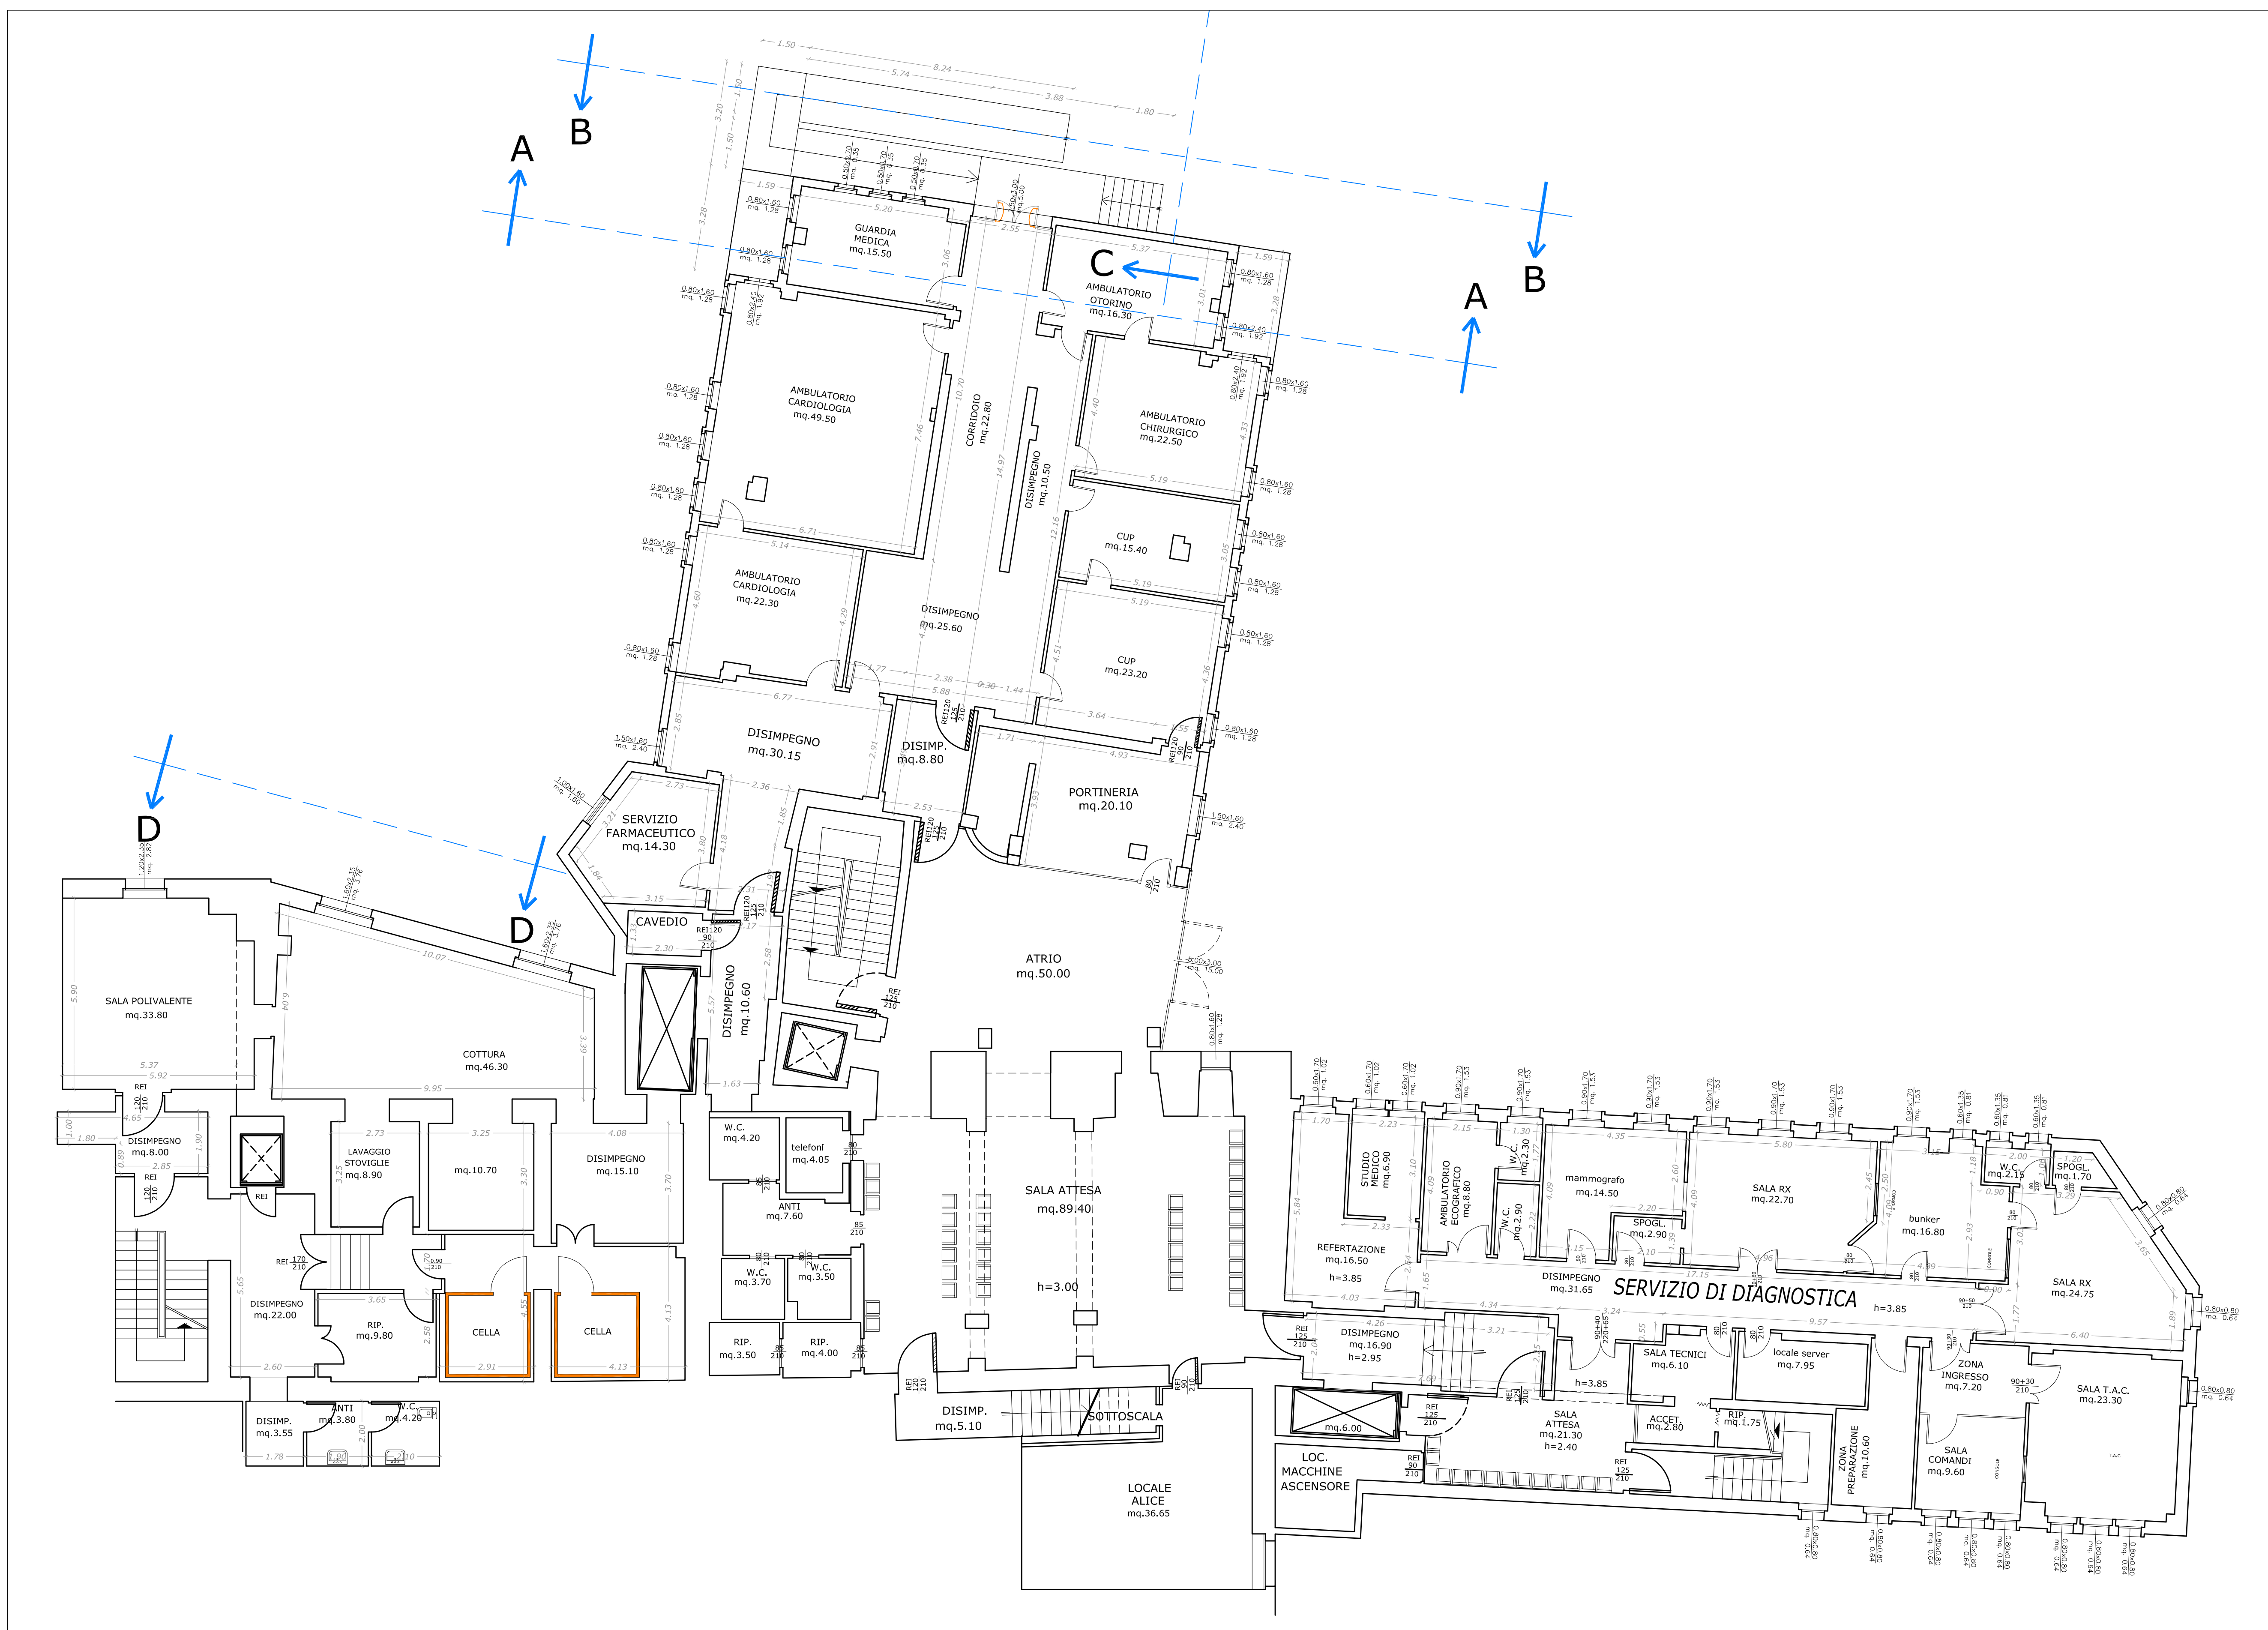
A
B
A
B
C
D
D

1.50
8.24
5.74
3.88
1.80
3.20
1.50
1.50
1.59
5.20
3.28
2.55
5.37
1.59
3.01
3.28

0.50x0.70 mq. 0.35
0.50x0.70 mq. 0.35
0.50x0.70 mq. 0.35
1.50x3.00 mq. 4.50

0.80x1.60 mq. 1.28

GUARDIA MEDICA
mq.15.50

AMBULATORIO OTORINO
mq.16.30

AMBULATORIO CARDIOLOGIA
mq.49.50

CORRIDOIO
mq.22.80

DISIMPEGNO
mq.10.50

AMBULATORIO CHIRURGICO
mq.22.50

CUP
mq.15.40

AMBULATORIO CARDIOLOGIA
mq.22.30

DISIMPEGNO
mq.25.60

CUP
mq.23.20

DISIMPEGNO
mq.30.15

DISIMP.
mq.8.80

PORTINERIA
mq.20.10

SERVIZIO FARMACEUTICO
mq.14.30

CAVEDIO

ATRIO
mq.50.00

DISIMPEGNO
mq.10.60

SALA POLIVALENTE
mq.33.80

COTTURA
mq.46.30

DISIMPEGNO
mq.8.00

LAVAGGIO STOVIGLIE
mq.8.90

mq.10.70

DISIMPEGNO
mq.15.10

W.C.
mq.4.20

telefoni
mq.4.05

ANTI
mq.7.60

W.C.
mq.3.70

W.C.
mq.3.50

RIP.
mq.3.50

RIP.
mq.4.00

DISIMPEGNO
mq.22.00

RIP.
mq.9.80

CELLA

CELLA

DISIMP.
mq.3.55

ANTI
mq.3.80

W.C.
mq.4.20

SALA ATTESA
mq.89.40

h=3.00

DISIMP.
mq.5.10

SOTTOSCALA

LOCALE ALICE
mq.36.65

LOC. MACCHINE ASCENSORE

mq.6.00

STUDIO MEDICO
mq.6.90

AMBULATORIO ECOGRAFICO
mq.8.80

W.C.
mq.2.30

W.C.
mq.2.90

mammografo
mq.14.50

SPOGL.
mq.2.90

SALA RX
mq.22.70

bunker
mq.16.80

W.C.
mq.2.15

SPOGL.
mq.1.70

REFERTAZIONE
mq.16.50
h=3.85

DISIMPEGNO
mq.31.65

SERVIZIO DI DIAGNOSTICA

h=3.85

SALA RX
mq.24.75

DISIMPEGNO
mq.16.90
h=2.95

SALA TECNICI
mq.6.10

locale server
mq.7.95

ZONA INGRESSO
mq.7.20

SALA T.A.C.
mq.23.30

T.A.C.

h=3.85

SALA ATTESA
mq.21.30
h=2.40

ACCET.
mq.2.80

RIP.
mq.1.75

ZONA PREPARAZIONE
mq.10.60

SALA COMANDI
mq.9.60

REI120 125 210
REI 125 210
REI 90 210
REI 120 210
REI

0.80x0.80 mq. 0.64